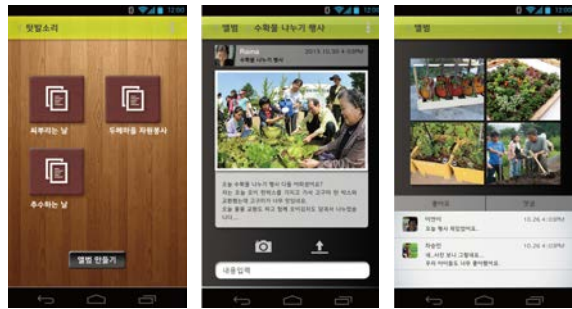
텃밭소리

씨뿌리는 날

두레마을 자원봉사

추수하는 날

앨범 만들기

앨범 수확물 나누기 행사

Rama
수확물 나누기 행사
2015.10.30 9:30PM

오늘 수확물 나누기 행사 다들 어땠셨어요?
저는 오늘 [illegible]
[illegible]
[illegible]

내용입력

앨범

좋아요

댓글

이연지
오늘 행사 재밌었어요
10.26 4:00PM

최승민
네, 너무 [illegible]
10.26 4:00PM